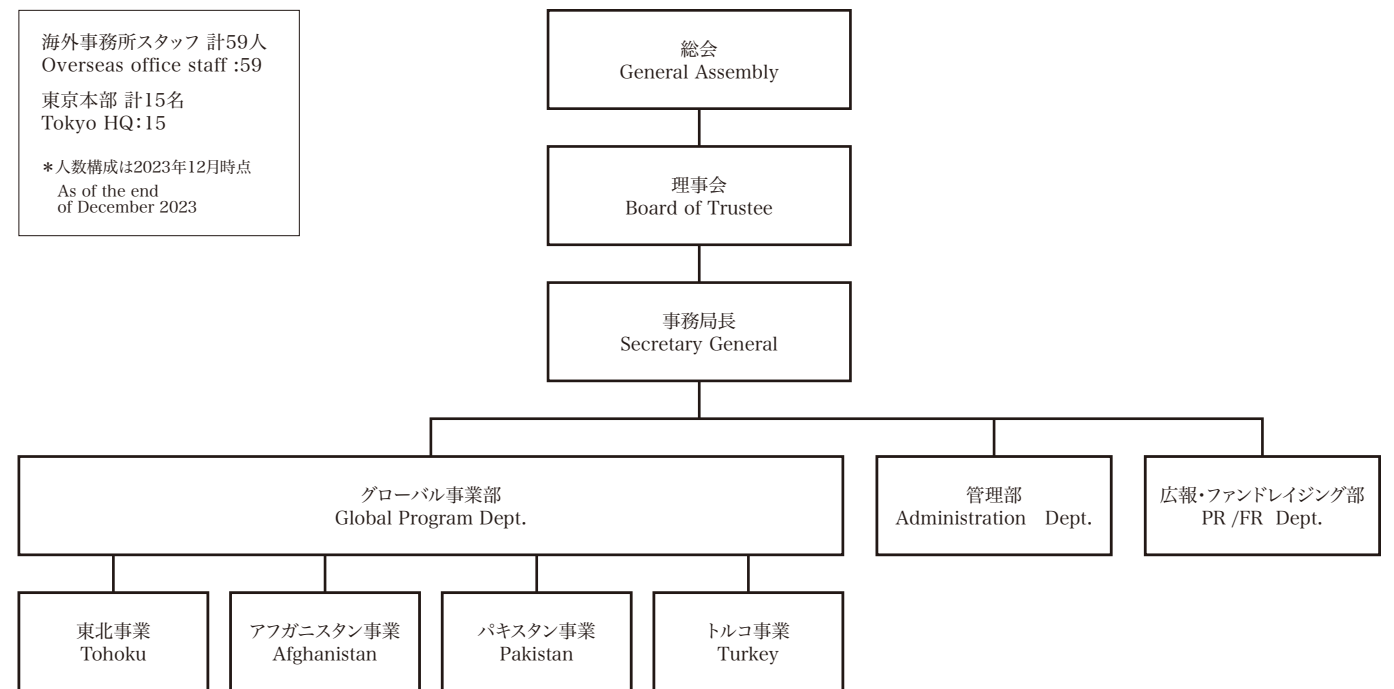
海外事務所スタッフ 計59人
Overseas office staff :59

東京本部 計15名
Tokyo HQ:15

＊人数構成は2023年12月時点
As of the end of December 2023

総会
General Assembly

理事会
Board of Trustee

事務局長
Secretary General

グローバル事業部
Global Program Dept.

管理部
Administration Dept.

広報・ファンドレイジング部
PR /FR Dept.

東北事業
Tohoku

アフガニスタン事業
Afghanistan

パキスタン事業
Pakistan

トルコ事業
Turkey